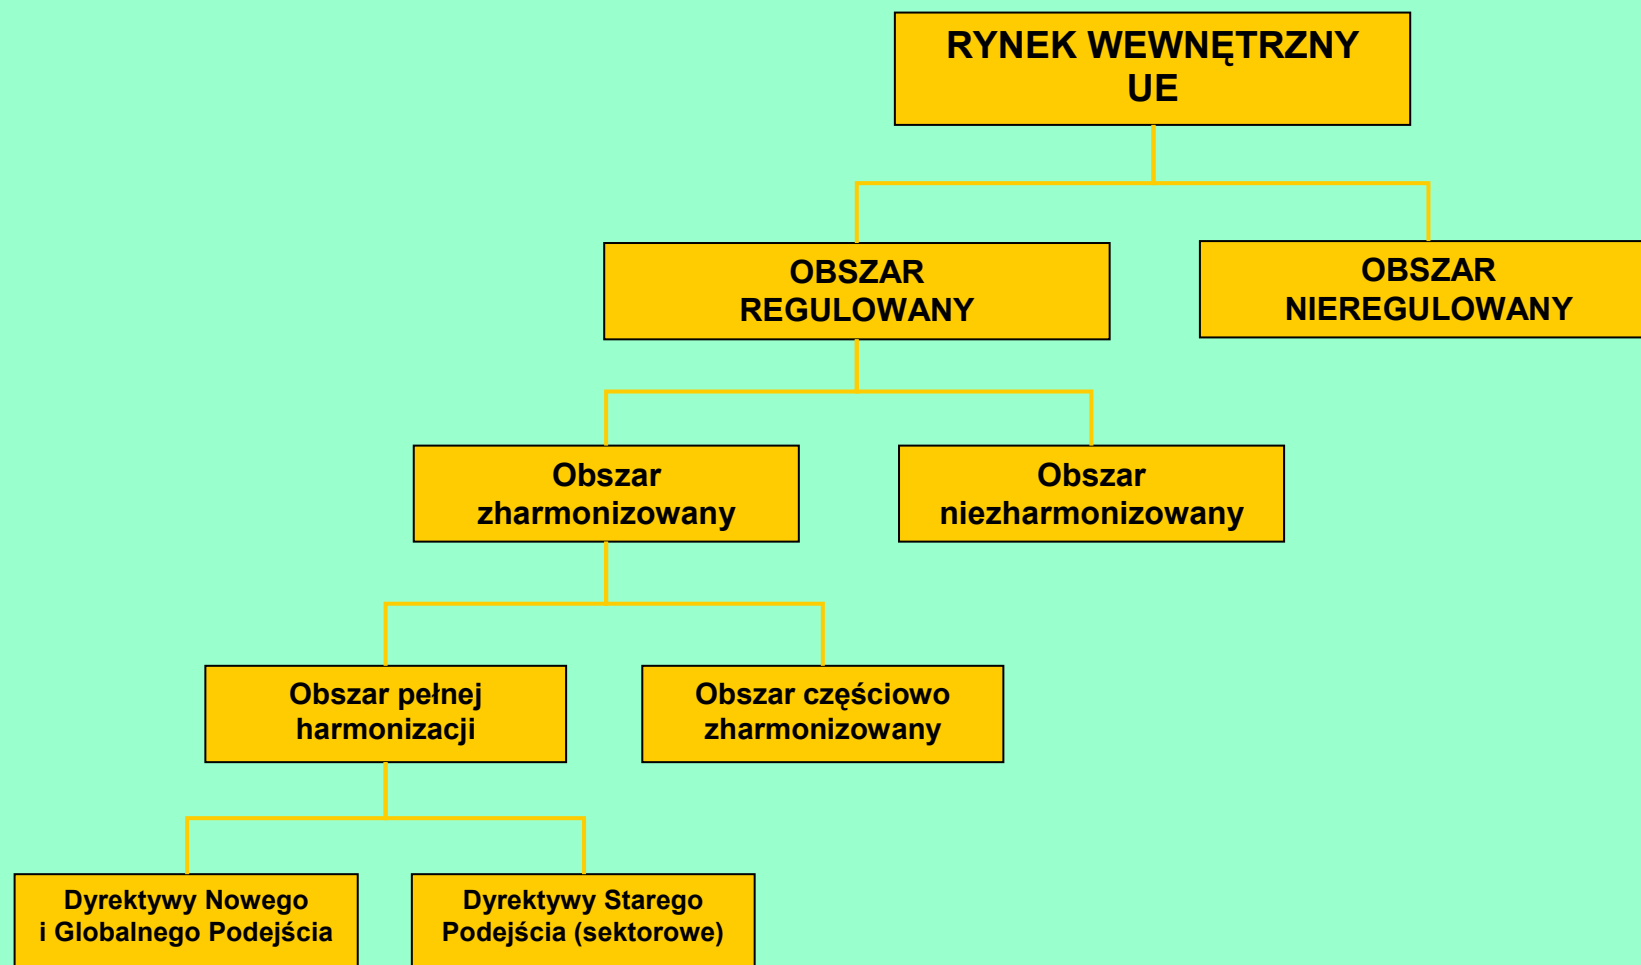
RYNEK WEWNĘTRZNY UE

OBSZAR REGULOWANY

OBSZAR NIEREGULOWANY

Obszar zharmonizowany

Obszar niezharmonizowany

Obszar pełnej harmonizacji

Obszar częściowo zharmonizowany

Dyrektywy Nowego i Globalnego Podejścia

Dyrektywy Starego Podejścia (sektorowe)